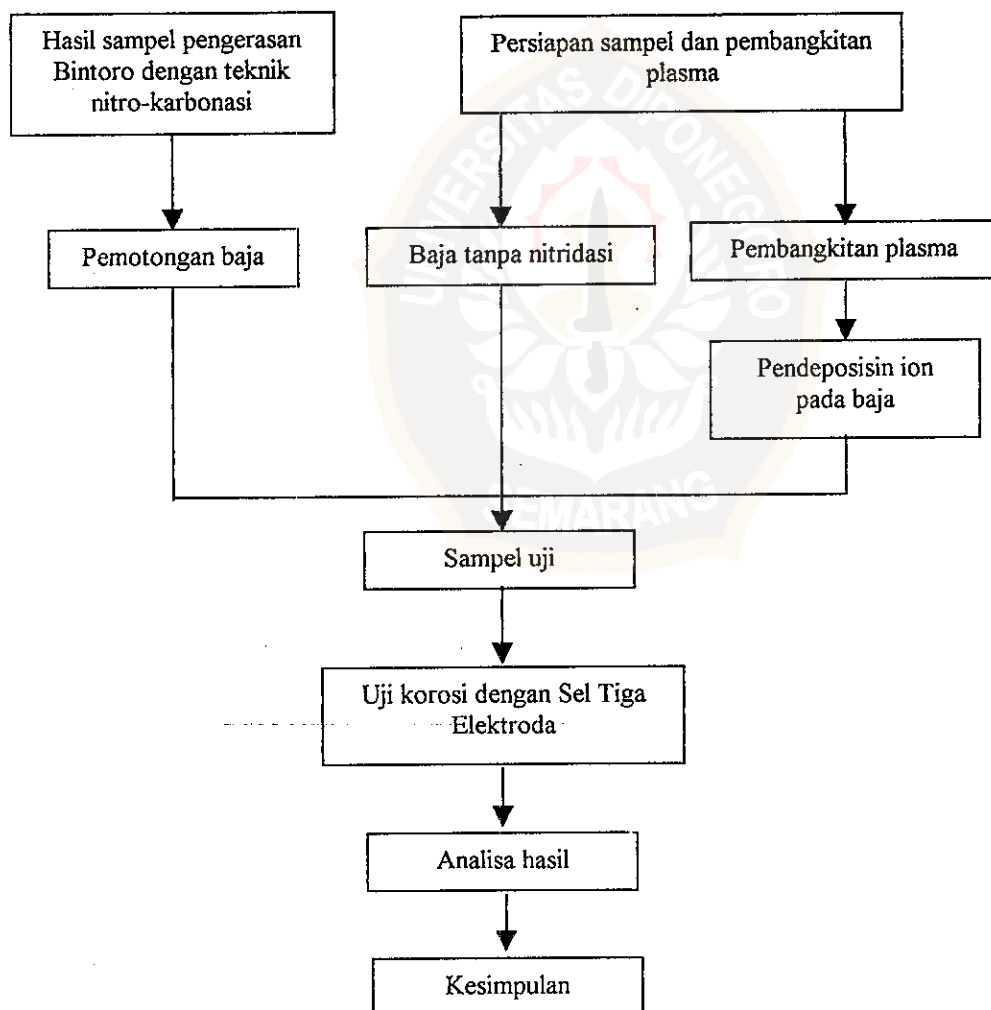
Hasil sampel pengerasan Bintoro dengan teknik nitro-karbonasi

Persiapan sampel dan pembangkitan plasma

Pemotongan baja

Baja tanpa nitridasi

Pembangkitan plasma

Pendeposisin ion pada baja

UNIVERSITAS DIPONEGORO SEMARANG

Sampel uji

Uji korosi dengan Sel Tiga Elektroda

Analisa hasil

Kesimpulan